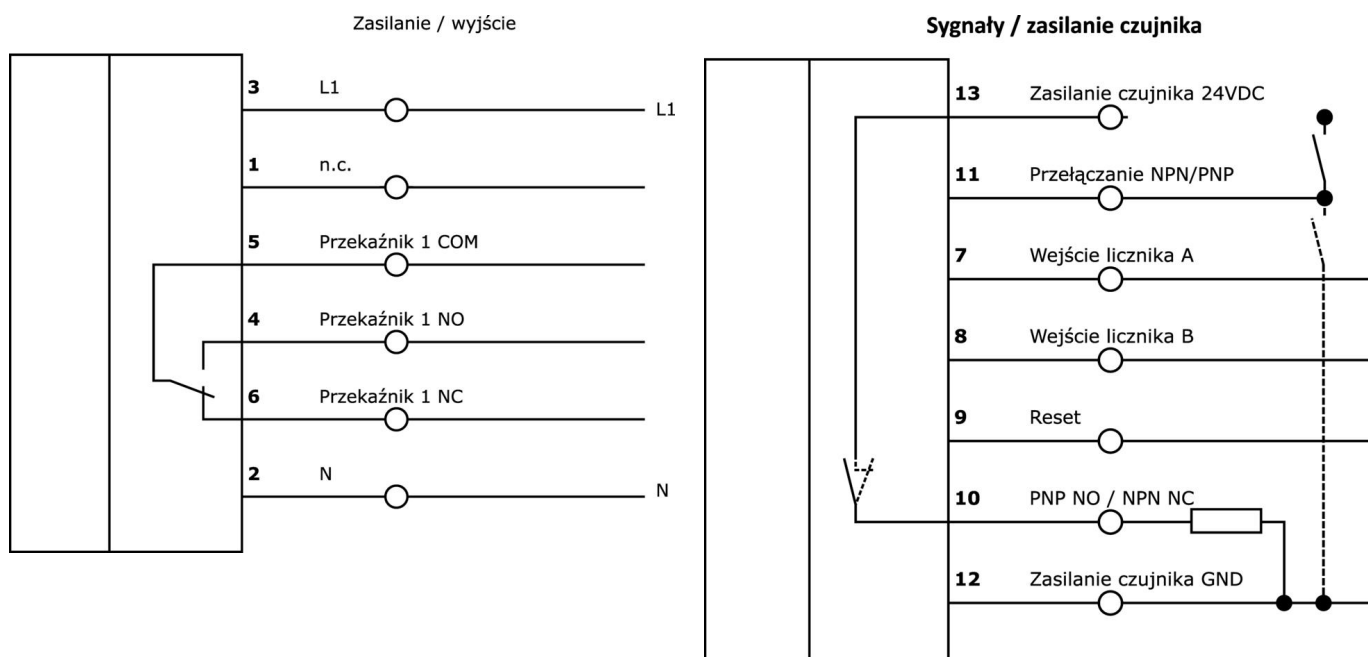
Zasilanie / wyjście

3 L1 L1

1 n.c.

5 Przekaźnik 1 COM

4 Przekaźnik 1 NO

6 Przekaźnik 1 NC

2 N N

Sygnały / zasilanie czujnika

13 Zasilanie czujnika 24VDC

11 Przełączanie NPN/PNP

7 Wejście licznika A

8 Wejście licznika B

9 Reset

10 PNP NO / NPN NC

12 Zasilanie czujnika GND